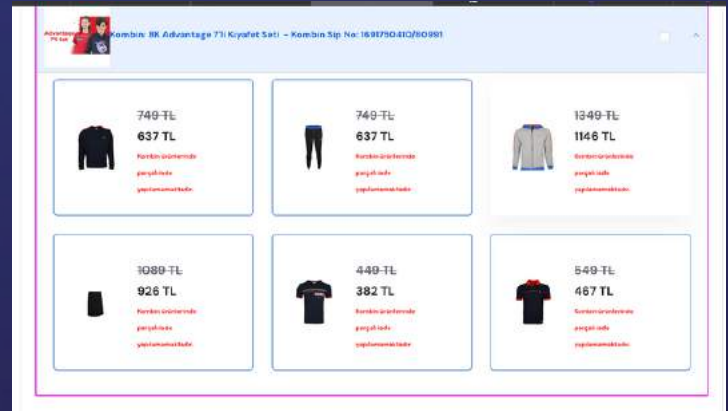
Advantage 7'li Set

Kombin: 8K Advantage 7'li Kıyafet Seti - Kombin Sip No: 1691790410/80991

~~749 TL~~
637 TL
Kombin ürünlerinde parçalı iade yapılamamaktadır.

~~749 TL~~
637 TL
Kombin ürünlerinde parçalı iade yapılamamaktadır.

~~1349 TL~~
1146 TL
Kombin ürünlerinde parçalı iade yapılamamaktadır.

~~1089 TL~~
926 TL
Kombin ürünlerinde parçalı iade yapılamamaktadır.

~~449 TL~~
382 TL
Kombin ürünlerinde parçalı iade yapılamamaktadır.

~~549 TL~~
467 TL
Kombin ürünlerinde parçalı iade yapılamamaktadır.